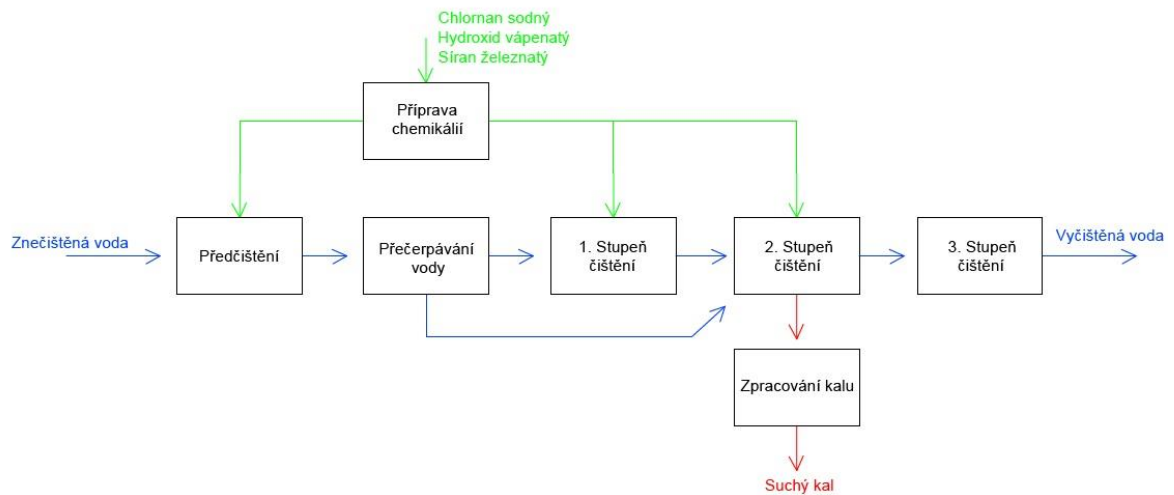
Chlornan sodný
Hydroxid vápenatý
Síran železnatý

Příprava chemikálií

Znečištěná voda

Předčištění

Přečerpávání vody

1. Stupeň čištění

2. Stupeň čištění

3. Stupeň čištění

Vyčištěná voda

Zpracování kalu

Suchý kal